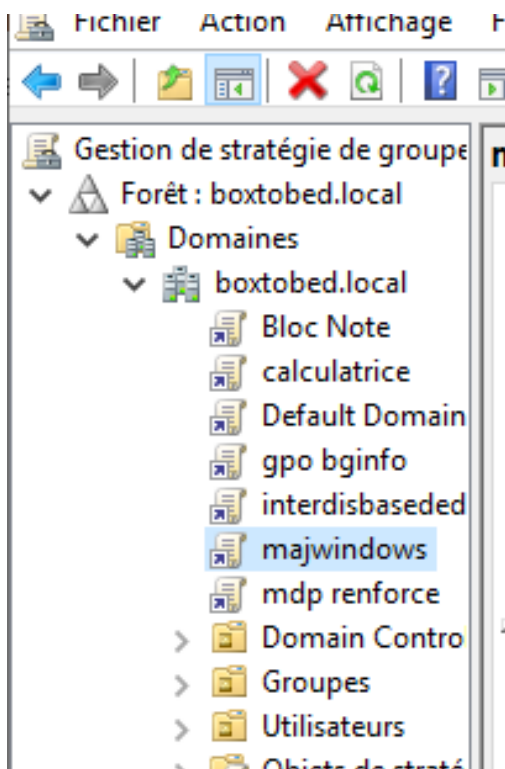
Fichier Action Affichage F

Gestion de stratégie de groupe
Forêt : boxtobed.local
Domaines
boxtobed.local
Bloc Note
calculatrice
Default Domain
gpo bginfo
interdisbaseded
majwindows
mdp renforce
Domain Contro
Groupes
Utilisateurs
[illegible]